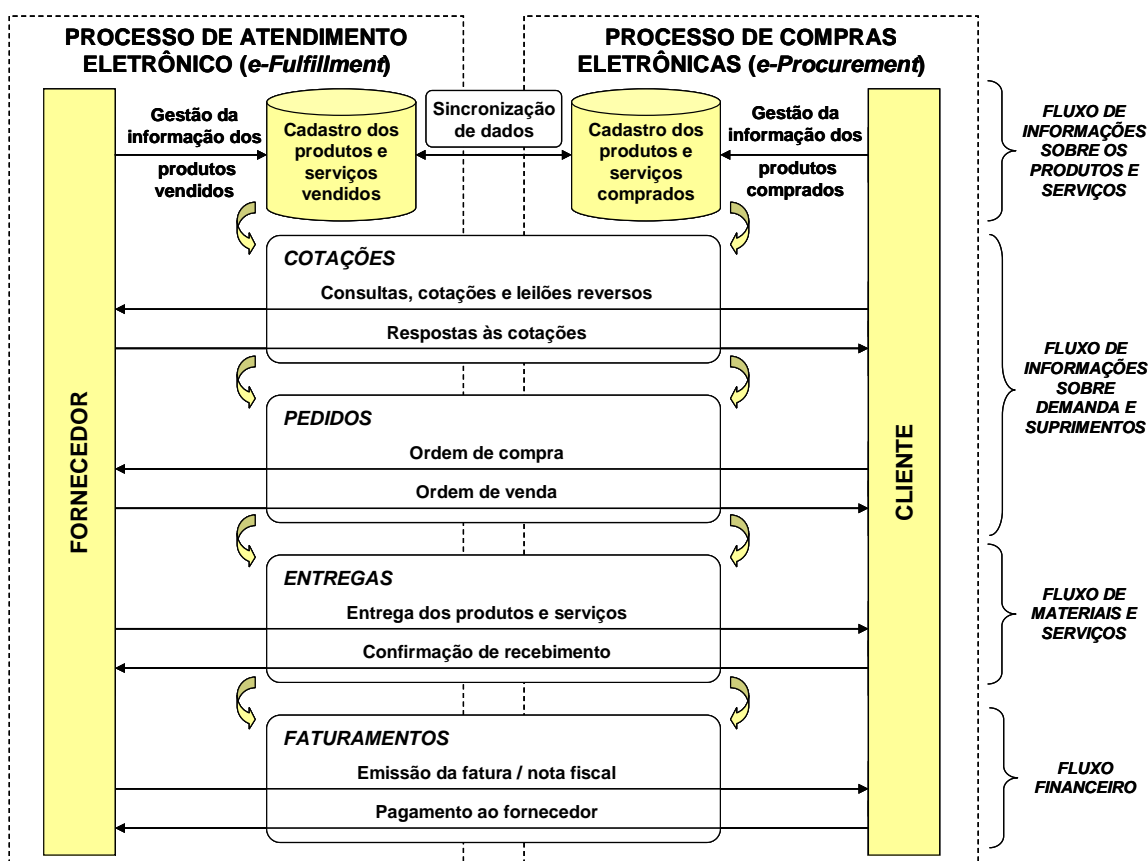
PROCESSO DE ATENDIMENTO ELETRÔNICO (e-Fulfillment)

PROCESSO DE COMPRAS ELETRÔNICAS (e-Procurement)

Gestão da informação dos produtos vendidos

Cadastro dos produtos e serviços vendidos

Sincronização de dados

Cadastro dos produtos e serviços comprados

Gestão da informação dos produtos comprados

FLUXO DE INFORMAÇÕES SOBRE OS PRODUTOS E SERVIÇOS

COTAÇÕES

Consultas, cotações e leilões reversos

Respostas às cotações

FLUXO DE INFORMAÇÕES SOBRE DEMANDA E SUPRIMENTOS

FORNECEDOR

PEDIDOS

Ordem de compra

Ordem de venda

CLIENTE

ENTREGAS

Entrega dos produtos e serviços

Confirmação de recebimento

FLUXO DE MATERIAIS E SERVIÇOS

FATURAMENTOS

Emissão da fatura / nota fiscal

Pagamento ao fornecedor

FLUXO FINANCEIRO